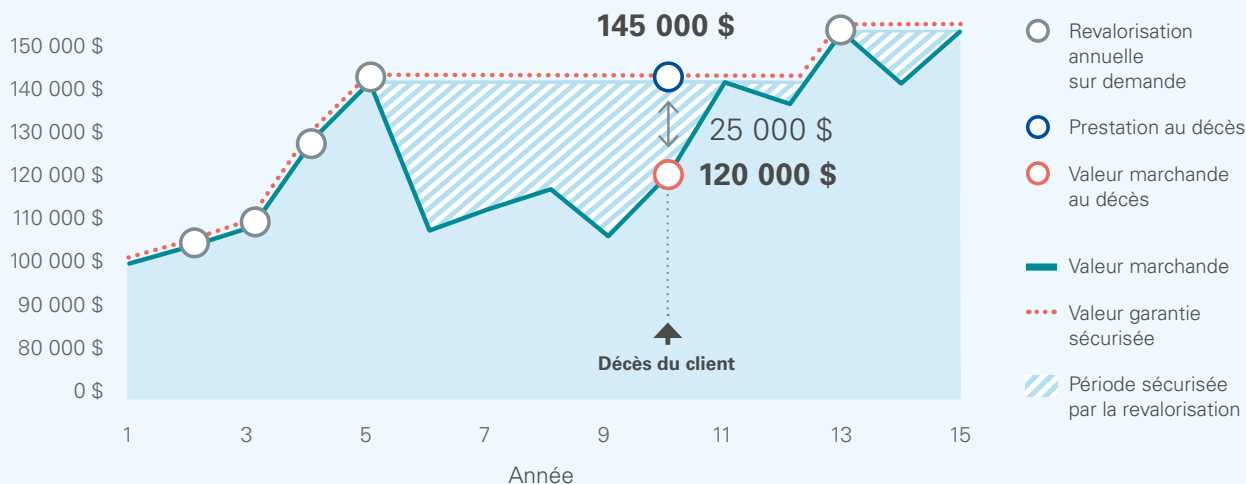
145 000 $

150 000 $
140 000 $
130 000 $
120 000 $
110 000 $
100 000 $
90 000 $
80 000 $
0 $

25 000 $
120 000 $

Décès du client

1
3
5
7
9
11
13
15

Année

Revalorisation annuelle sur demande
Prestation au décès
Valeur marchande au décès
Valeur marchande
Valeur garantie sécurisée
Période sécurisée par la revalorisation